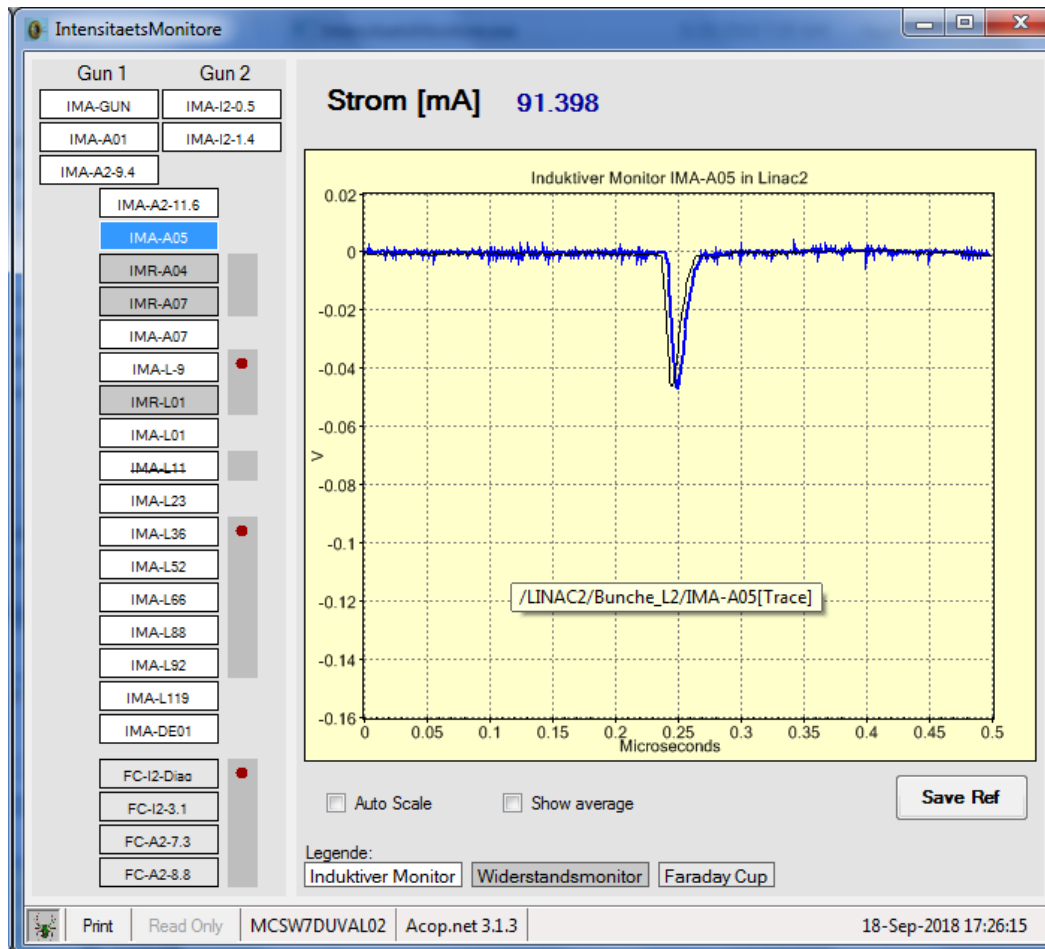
IntensitaetsMonitore

Gun 1 Gun 2
IMA-GUN IMA-I2-0.5
IMA-A01 IMA-I2-1.4
IMA-A2-9.4
IMA-A2-11.6
IMA-A05
IMR-A04
IMR-A07
IMA-A07
IMA-L-9
IMR-L01
IMA-L01
IMA-L11
IMA-L23
IMA-L36
IMA-L52
IMA-L66
IMA-L88
IMA-L92
IMA-L119
IMA-DE01
FC-I2-Diag
FC-I2-3.1
FC-A2-7.3
FC-A2-8.8

Strom [mA] 91.398

Induktiver Monitor IMA-A05 in Linac2

0.02
0
-0.02
-0.04
-0.06
-0.08
-0.1
-0.12
-0.14
-0.16
V
0 0.05 0.1 0.15 0.2 0.25 0.3 0.35 0.4 0.45 0.5
Microseconds

/LINAC2/Bunche_L2/IMA-A05[Trace]

Auto Scale Show average Save Ref

Legende:
Induktiver Monitor Widerstandsmonitor Faraday Cup

Print Read Only MCSW7DUVAL02 Acop.net 3.1.3 18-Sep-2018 17:26:15